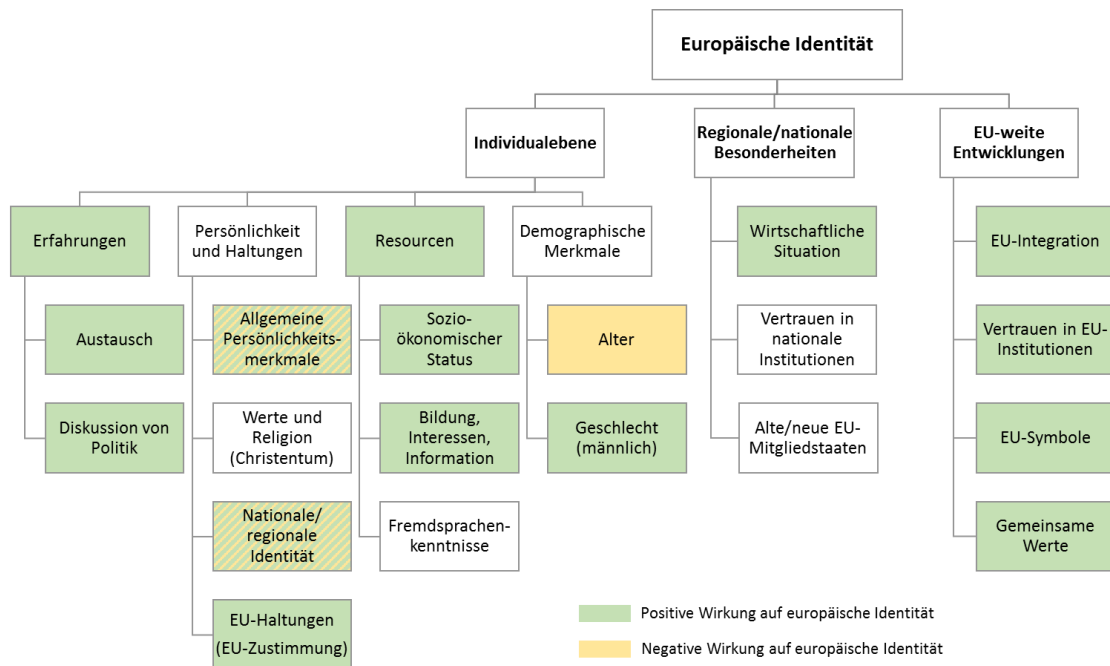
Europäische Identität

Individualebene

Regionale/nationale Besonderheiten

EU-weite Entwicklungen

Erfahrungen

Austausch

Diskussion von Politik

Persönlichkeit und Haltungen

Allgemeine Persönlichkeitsmerkmale

Werte und Religion (Christentum)

Nationale/ regionale Identität

EU-Haltungen (EU-Zustimmung)

Resourcen

Sozio-ökonomischer Status

Bildung, Interessen, Information

Fremdsprachenkenntnisse

Demographische Merkmale

Alter

Geschlecht (männlich)

Wirtschaftliche Situation

Vertrauen in nationale Institutionen

Alte/neue EU-Mitgliedstaaten

EU-Integration

Vertrauen in EU-Institutionen

EU-Symbole

Gemeinsame Werte

Positive Wirkung auf europäische Identität

Negative Wirkung auf europäische Identität